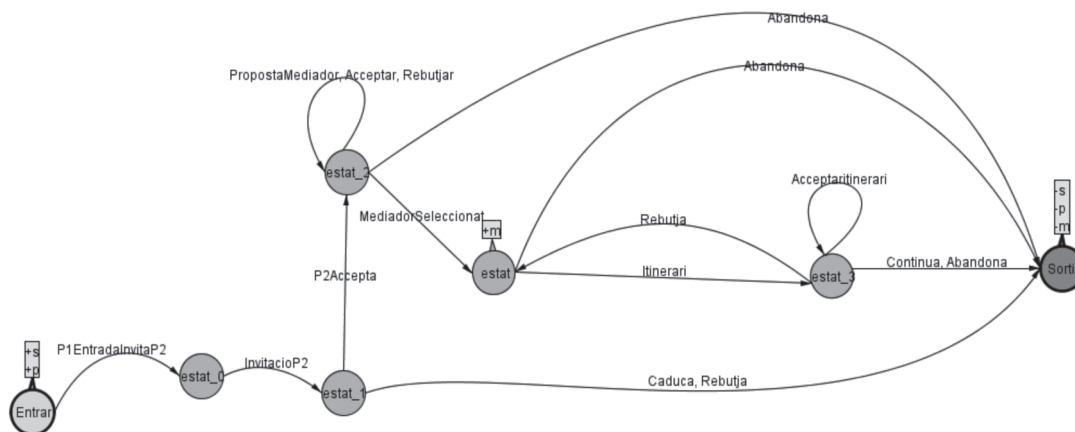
Abandona
PropostaMediador, Acceptar, Rebutjar
Abandona
estat_2
MediadorSeleccionat
+m
estat
Rebutja
Acceptaritinerari
estat_3
Itinerari
Continua, Abandona
-s
-p
-m
Sorti
P2Accepta
+s
+p
P1EntradaInvitaP2
estat_0
InvitacioP2
estat_1
Caduca, Rebutja
Entrar